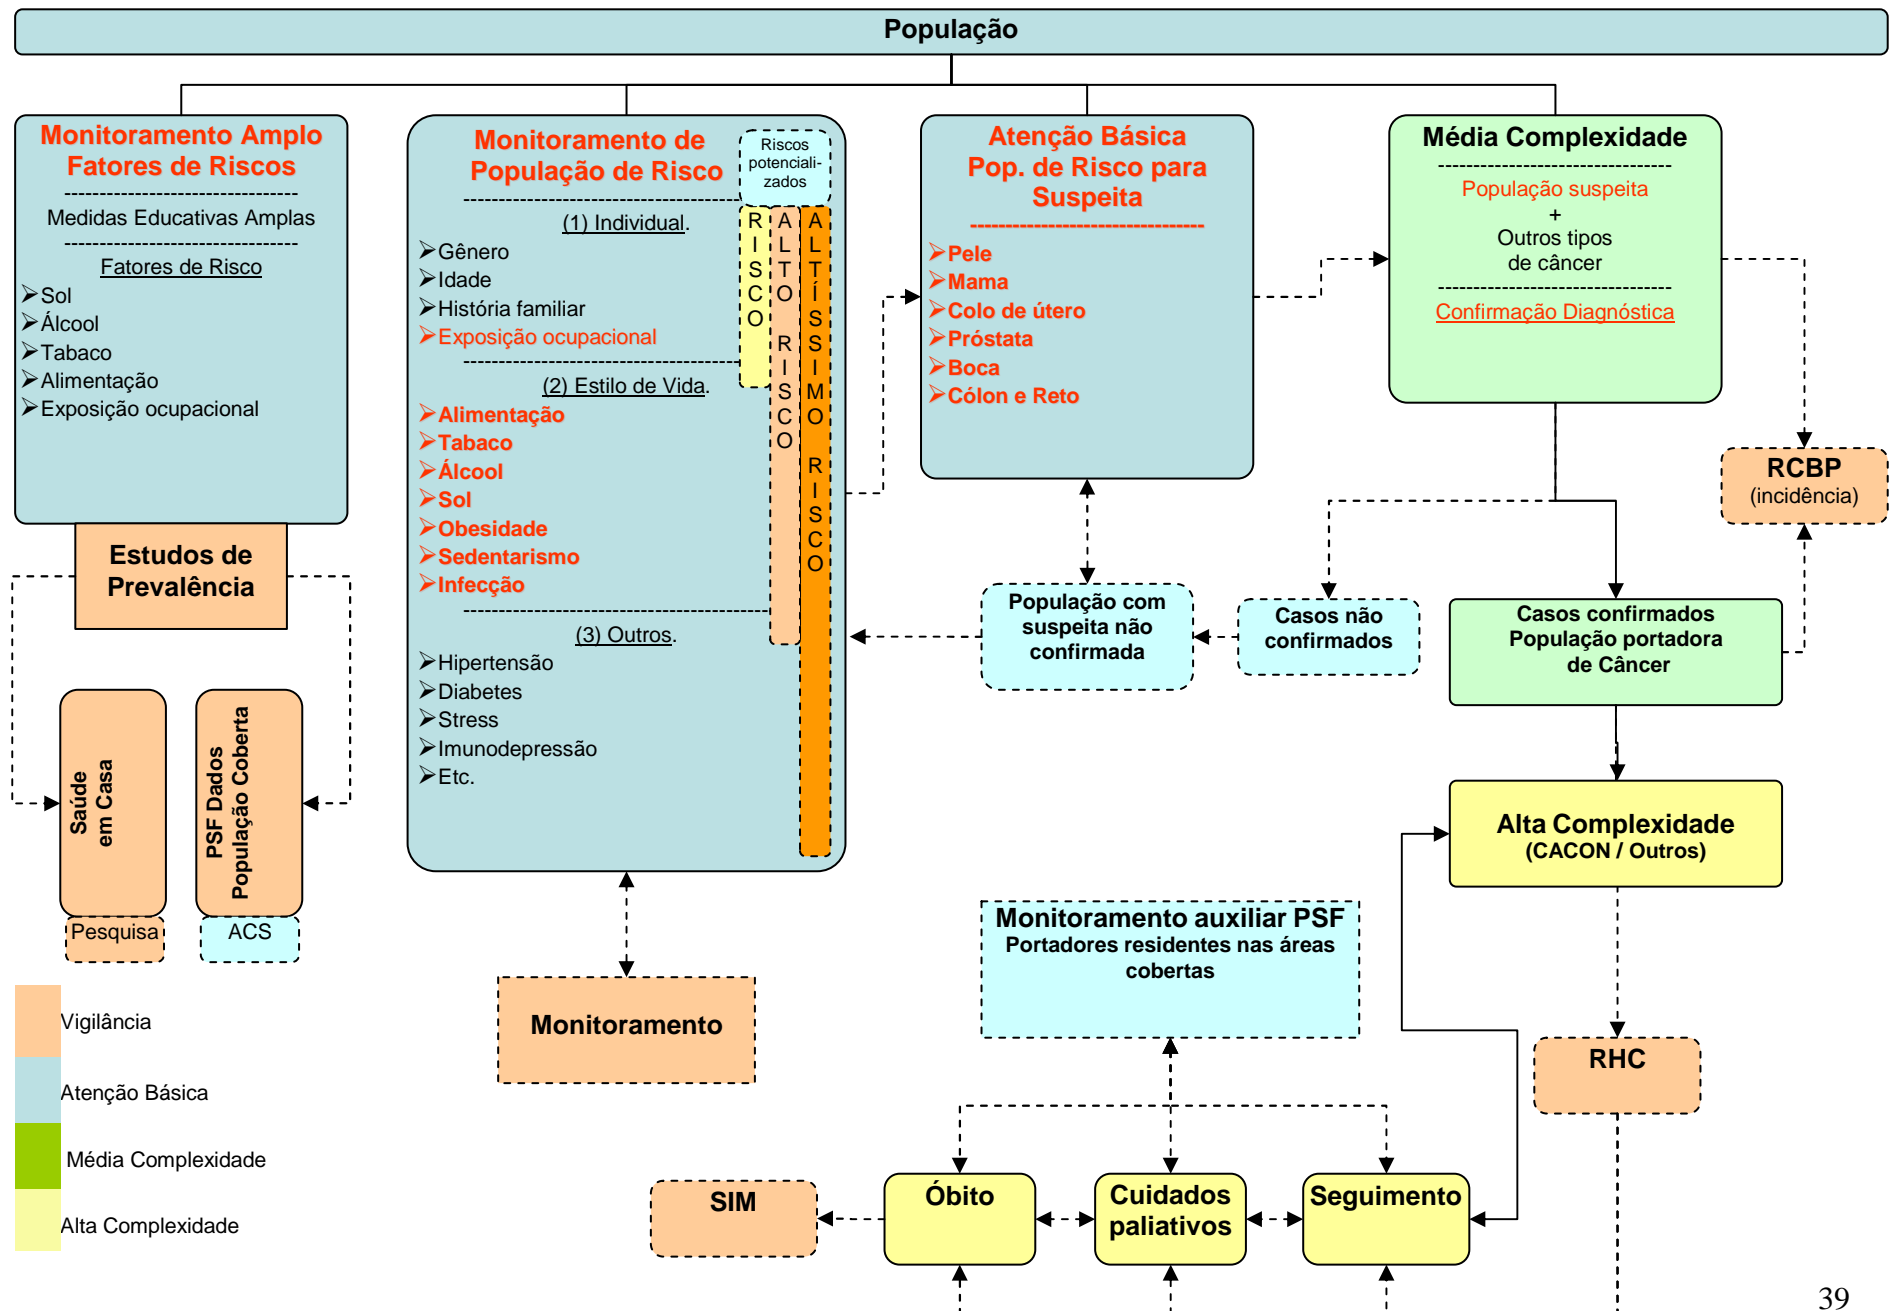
População

Monitoramento Amplo Fatores de Riscos

Medidas Educativas Amplas

Fatores de Risco
➢Sol
➢Álcool
➢Tabaco
➢Alimentação
➢Exposição ocupacional

Estudos de Prevalência

Saúde em Casa

Pesquisa

PSF Dados População Coberta

ACS

Monitoramento de População de Risco

Riscos potenciali-zados

(1) Individual.
➢Gênero
➢Idade
➢História familiar
➢Exposição ocupacional

(2) Estilo de Vida.
➢Alimentação
➢Tabaco
➢Álcool
➢Sol
➢Obesidade
➢Sedentarismo
➢Infecção

(3) Outros.
➢Hipertensão
➢Diabetes
➢Stress
➢Imunodepressão
➢Etc.

RISCO

ALTO RISCO

ALTÍSSIMO RISCO

Atenção Básica Pop. de Risco para Suspeita

➢Pele
➢Mama
➢Colo de útero
➢Próstata
➢Boca
➢Cólon e Reto

Média Complexidade

População suspeita
+
Outros tipos de câncer

Confirmação Diagnóstica

RCBP
(incidência)

População com suspeita não confirmada

Casos não confirmados

Casos confirmados População portadora de Câncer

Alta Complexidade
(CACON / Outros)

Monitoramento

Monitoramento auxiliar PSF
Portadores residentes nas áreas cobertas

RHC

Vigilância

Atenção Básica

Média Complexidade

Alta Complexidade

SIM

Óbito

Cuidados paliativos

Seguimento

39